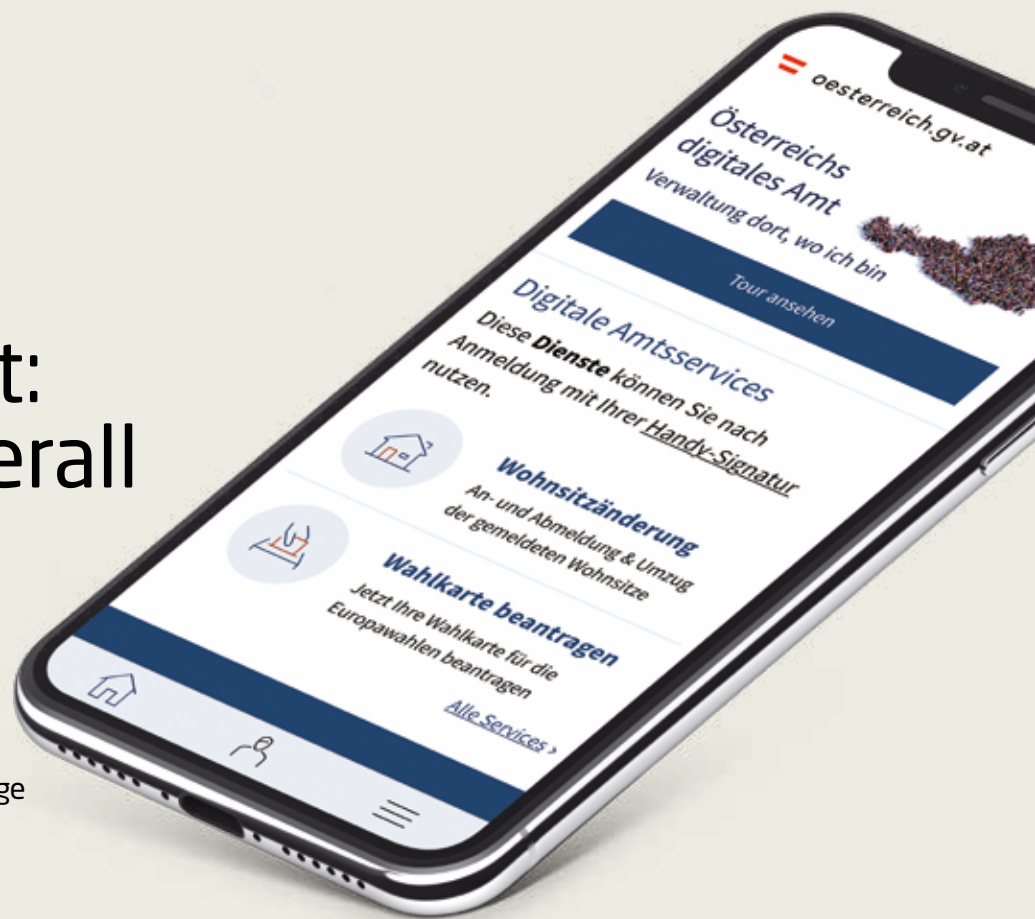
t:
erall

ge

oesterreich.gv.at

Österreichs digitales Amt
Verwaltung dort, wo ich bin

Tour ansehen

Digitale Amtsservices
Diese **Dienste** können Sie nach Anmeldung mit Ihrer Handy-Signatur nutzen.

Wohnsitzänderung
An- und Abmeldung & Umzug der gemeldeten Wohnsitze

Wahlkarte beantragen
Jetzt Ihre Wahlkarte für die Europawahlen beantragen

Alle Services ›